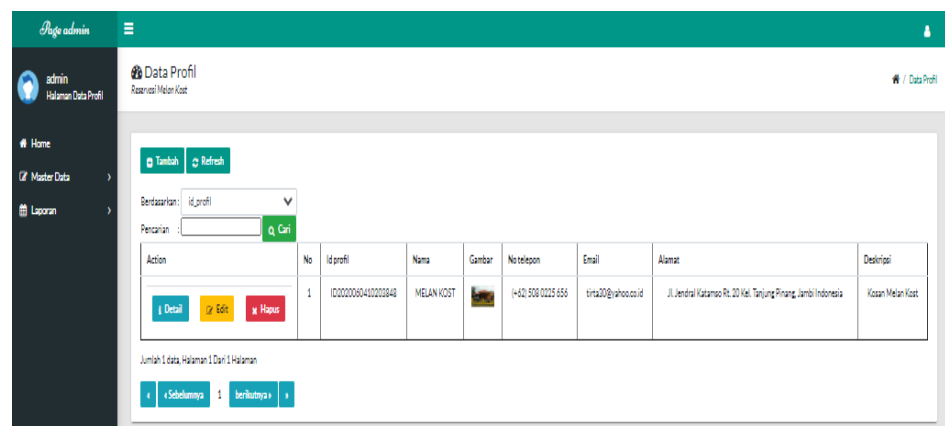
Page admin

admin
Halaman Data Profil

Home
Master Data
Laporan

Data Profil
Reservasi Melan Kost

Data Profil

Tambah Refresh

Berdasarkan : id_profil

Pencarian : Cari

| Action | No | Id profil | Nama | Gambar | No telepon | Email | Alamat | Deskripsi |
|---|---|---|---|---|---|---|---|---|
| Detail Edit Hapus | 1 | ID2020060410203848 | MELAN KOST | | (+62) 508 0225 656 | tirta20@yahoo.co.id | Jl. Jendral Katamso Rt. 20 Kel. Tanjung Pinang, Jambi Indonesia | Kosan Melan Kost |

Jumlah 1 data, Halaman 1 Dari 1 Halaman

« ‹Sebelumnya 1 berikutnya› »